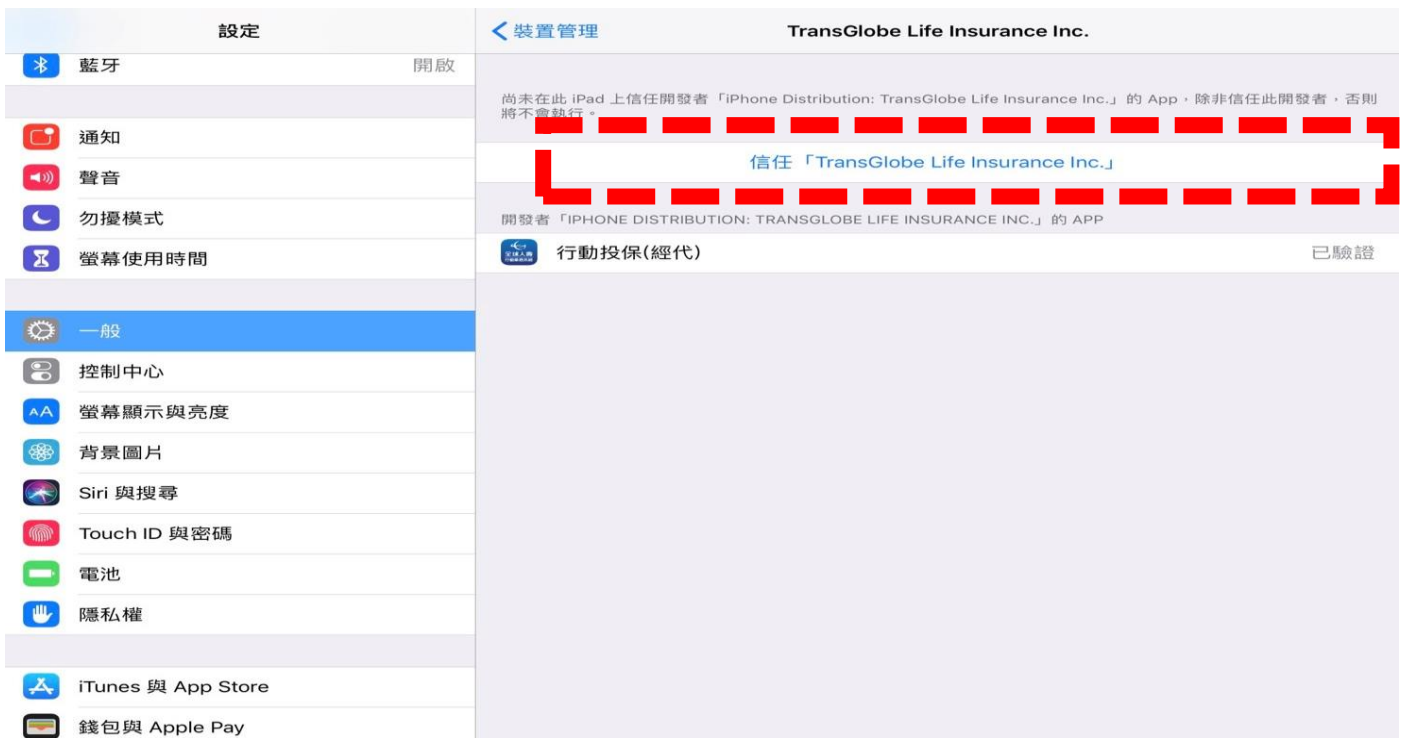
設定

藍牙 開啟

通知

聲音

勿擾模式

螢幕使用時間

一般

控制中心

螢幕顯示與亮度

背景圖片

Siri 與搜尋

Touch ID 與密碼

電池

隱私權

iTunes 與 App Store

錢包與 Apple Pay

裝置管理

TransGlobe Life Insurance Inc.

尚未在此 iPad 上信任開發者「iPhone Distribution: TransGlobe Life Insurance Inc.」的 App，除非信任此開發者，否則將不會執行。

信任「TransGlobe Life Insurance Inc.」

開發者「IPHONE DISTRIBUTION: TRANSGLOBE LIFE INSURANCE INC.」的 APP

行動投保(經代) 已驗證